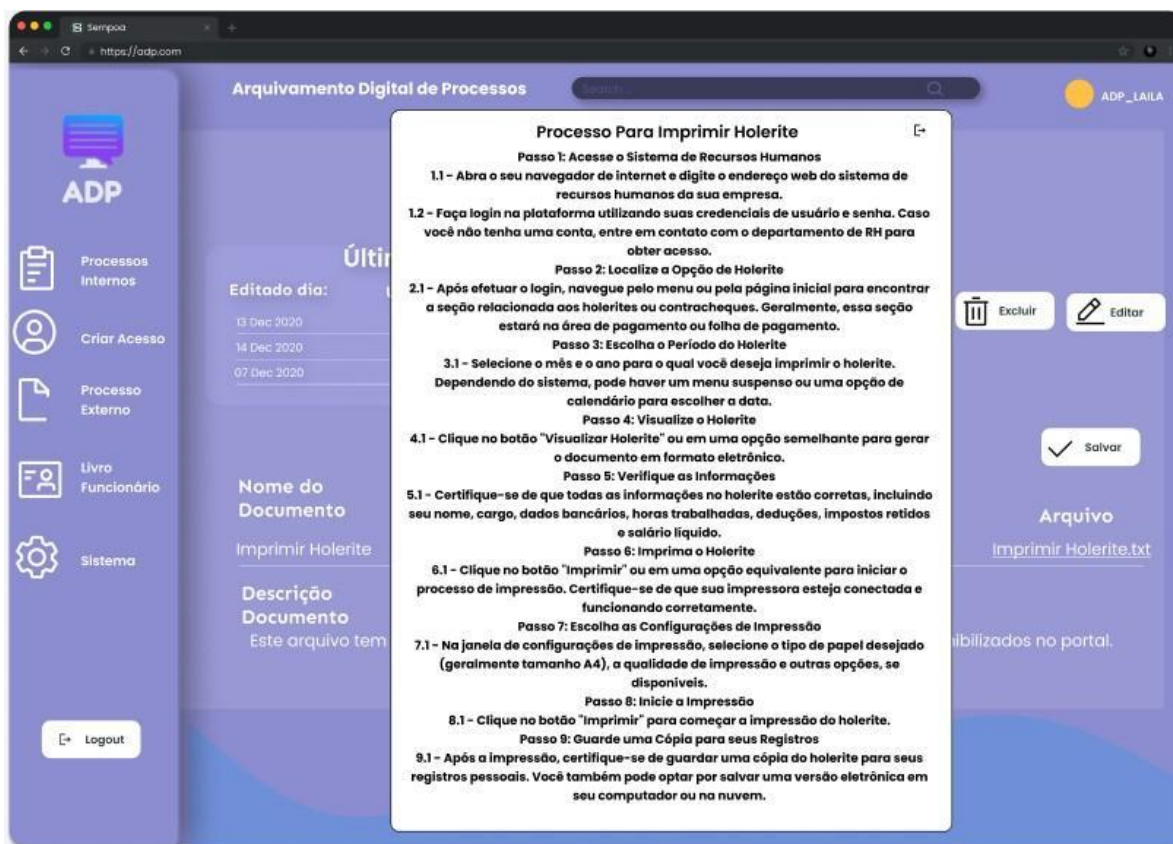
Sempoa
https://adp.com

Arquivamento Digital de Processos
Search...
ADP_LAILA

ADP

Processos Internos
Criar Acesso
Processo Externo
Livro Funcionário
Sistema

Logout

Últi
Editado dia:
13 Dec 2020
14 Dec 2020
07 Dec 2020

Excluir
Editar
Salvar

Nome do Documento
Imprimir Holerite
Descrição Documento
Este arquivo tem

Arquivo
Imprimir Holerite.txt
ibilizados no portal.

Processo Para Imprimir Holerite
Passo 1: Acesse o Sistema de Recursos Humanos
1.1 - Abra o seu navegador de internet e digite o endereço web do sistema de recursos humanos da sua empresa.
1.2 - Faça login na plataforma utilizando suas credenciais de usuário e senha. Caso você não tenha uma conta, entre em contato com o departamento de RH para obter acesso.
Passo 2: Localize a Opção de Holerite
2.1 - Após efetuar o login, navegue pelo menu ou pela página inicial para encontrar a seção relacionada aos holerites ou contracheques. Geralmente, essa seção estará na área de pagamento ou folha de pagamento.
Passo 3: Escolha o Período do Holerite
3.1 - Selecione o mês e o ano para o qual você deseja imprimir o holerite. Dependendo do sistema, pode haver um menu suspenso ou uma opção de calendário para escolher a data.
Passo 4: Visualize o Holerite
4.1 - Clique no botão "Visualizar Holerite" ou em uma opção semelhante para gerar o documento em formato eletrônico.
Passo 5: Verifique as Informações
5.1 - Certifique-se de que todas as informações no holerite estão corretas, incluindo seu nome, cargo, dados bancários, horas trabalhadas, deduções, impostos retidos e salário líquido.
Passo 6: Imprima o Holerite
6.1 - Clique no botão "Imprimir" ou em uma opção equivalente para iniciar o processo de impressão. Certifique-se de que sua impressora esteja conectada e funcionando corretamente.
Passo 7: Escolha as Configurações de Impressão
7.1 - Na janela de configurações de impressão, selecione o tipo de papel desejado (geralmente tamanho A4), a qualidade de impressão e outras opções, se disponíveis.
Passo 8: Inicie a Impressão
8.1 - Clique no botão "Imprimir" para começar a impressão do holerite.
Passo 9: Guarde uma Cópia para seus Registros
9.1 - Após a impressão, certifique-se de guardar uma cópia do holerite para seus registros pessoais. Você também pode optar por salvar uma versão eletrônica em seu computador ou na nuvem.